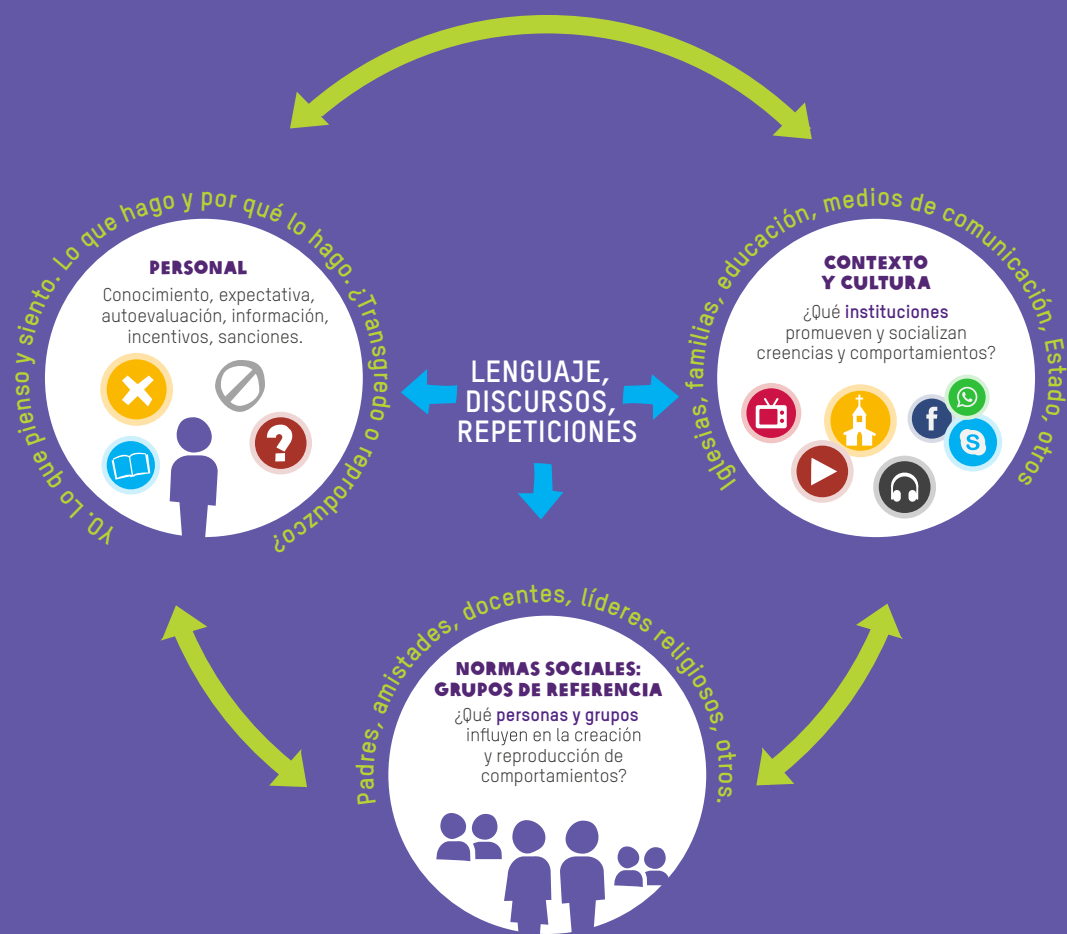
YO. Lo que pienso y siento. Lo que hago y por qué lo hago. ¿Transgredo o reproduzco?

PERSONAL
Conocimiento, expectativa, autoevaluación, información, incentivos, sanciones.

LENGUAJE, DISCURSOS, REPETICIONES

Iglesias, familias, educación, medios de comunicación, Estado, otros

CONTEXTO Y CULTURA
¿Qué instituciones promueven y socializan creencias y comportamientos?

Padres, amistades, docentes, líderes religiosos, otros.

NORMAS SOCIALES: GRUPOS DE REFERENCIA
¿Qué personas y grupos influyen en la creación y reproducción de comportamientos?